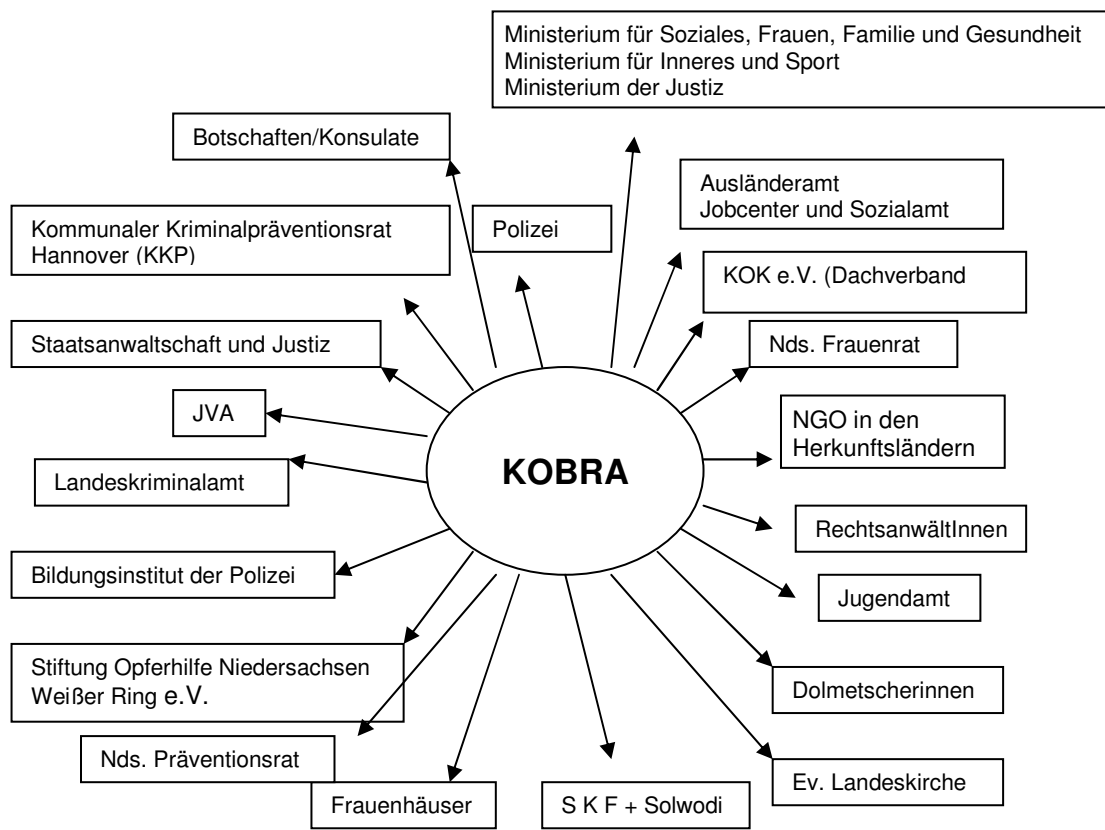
Ministerium für Soziales, Frauen, Familie und Gesundheit
Ministerium für Inneres und Sport
Ministerium der Justiz

Botschaften/Konsulate

Ausländeramt
Jobcenter und Sozialamt

Kommunaler Kriminalpräventionsrat Hannover (KKP)

Polizei

KOK e.V. (Dachverband

Staatsanwaltschaft und Justiz

Nds. Frauenrat

JVA

NGO in den Herkunftsländern

Landeskriminalamt

KOBRA

RechtsanwältInnen

Bildungsinstitut der Polizei

Jugendamt

Stiftung Opferhilfe Niedersachsen
Weißer Ring e.V.

Dolmetscherinnen

Nds. Präventionsrat

Ev. Landeskirche

Frauenhäuser

S K F + Solwodi